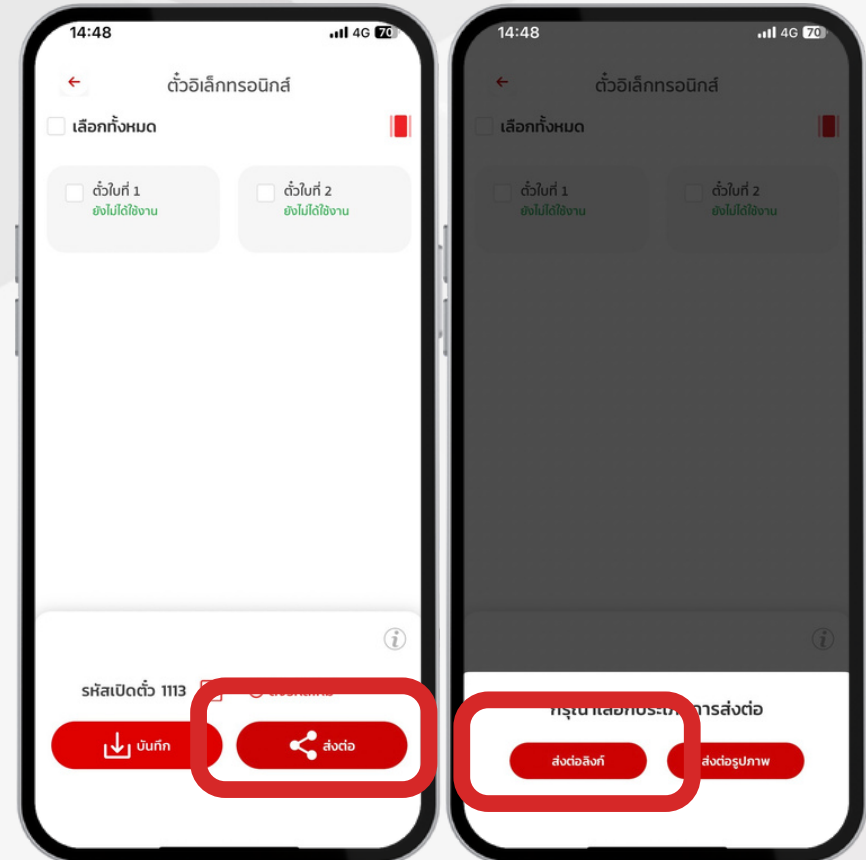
14:48
4G 70

ตั๋วอิเล็กทรอนิกส์

เลือกทั้งหมด

ตั๋วใบที่ 1
ยังไม่ได้ใช้งาน

ตั๋วใบที่ 2
ยังไม่ได้ใช้งาน

i

รหัสเปิดตั๋ว 1113 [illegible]

บันทึก

ส่งต่อ

14:48
4G 70

ตั๋วอิเล็กทรอนิกส์

เลือกทั้งหมด

ตั๋วใบที่ 1
ยังไม่ได้ใช้งาน

ตั๋วใบที่ 2
ยังไม่ได้ใช้งาน

i

กรุณาเลือกประเภ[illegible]การส่งต่อ

ส่งต่อลิงก์

ส่งต่อรูปภาพ